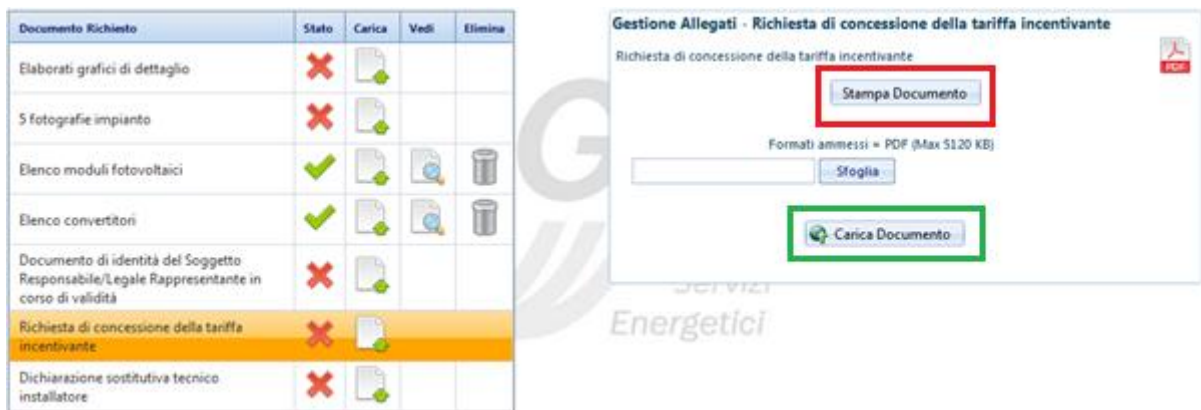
| Documento Richiesto | Stato | Carica | Vedi | Elimina |
|---|---|---|---|---|
| Elaborati grafici di dettaglio | | | | |
| 5 fotografie impianto | | | | |
| Elenco moduli fotovoltaici | | | | |
| Elenco convertitori | | | | |
| Documento di identità del Soggetto Responsabile/Legale Rappresentante in corso di validità | | | | |
| Richiesta di concessione della tariffa incentivante | | | | |
| Dichiarazione sostitutiva tecnico installatore | | | | |

Gestione Allegati - Richiesta di concessione della tariffa incentivante

Richiesta di concessione della tariffa incentivante

PDF

Stampa Documento

Formati ammessi = PDF (Max 5120 KB)

Sfoglia

Carica Documento

Servizi Energetici